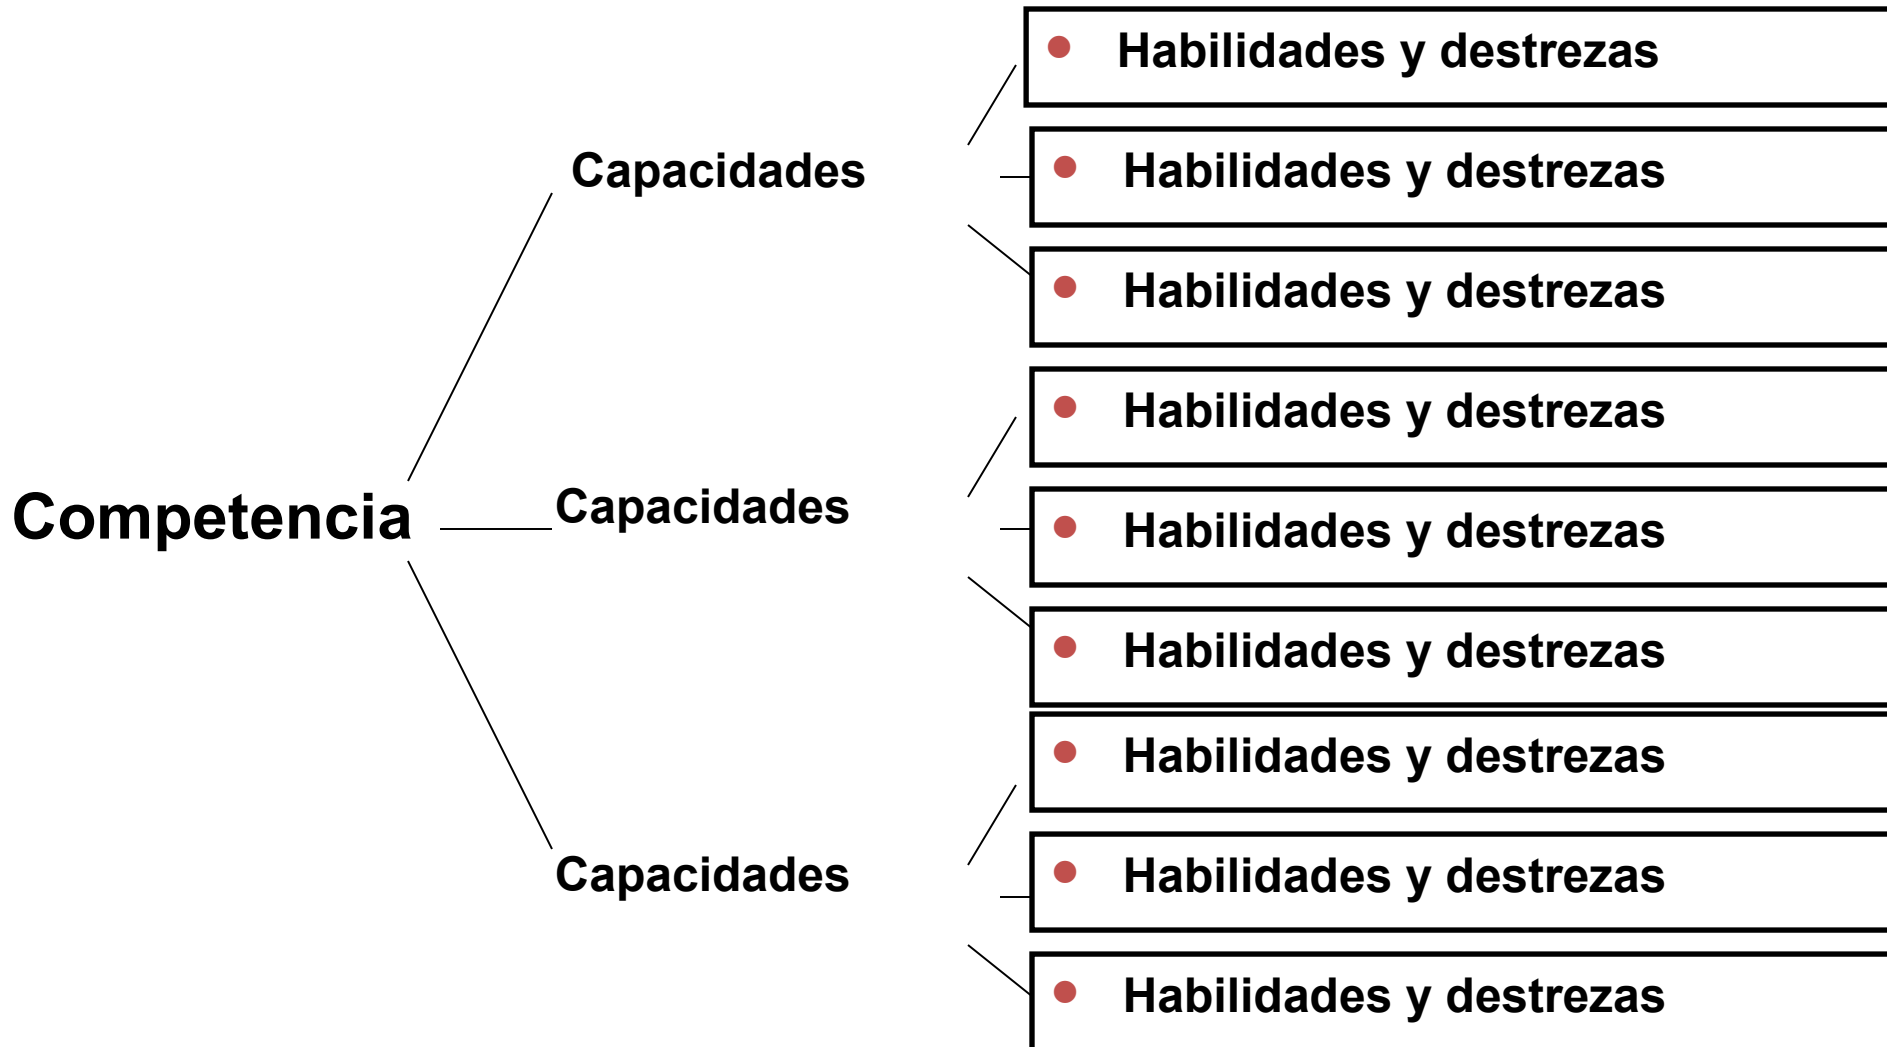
Competencia

Capacidades

- Habilidades y destrezas
- Habilidades y destrezas
- Habilidades y destrezas

Capacidades

- Habilidades y destrezas
- Habilidades y destrezas
- Habilidades y destrezas

Capacidades

- Habilidades y destrezas
- Habilidades y destrezas
- Habilidades y destrezas